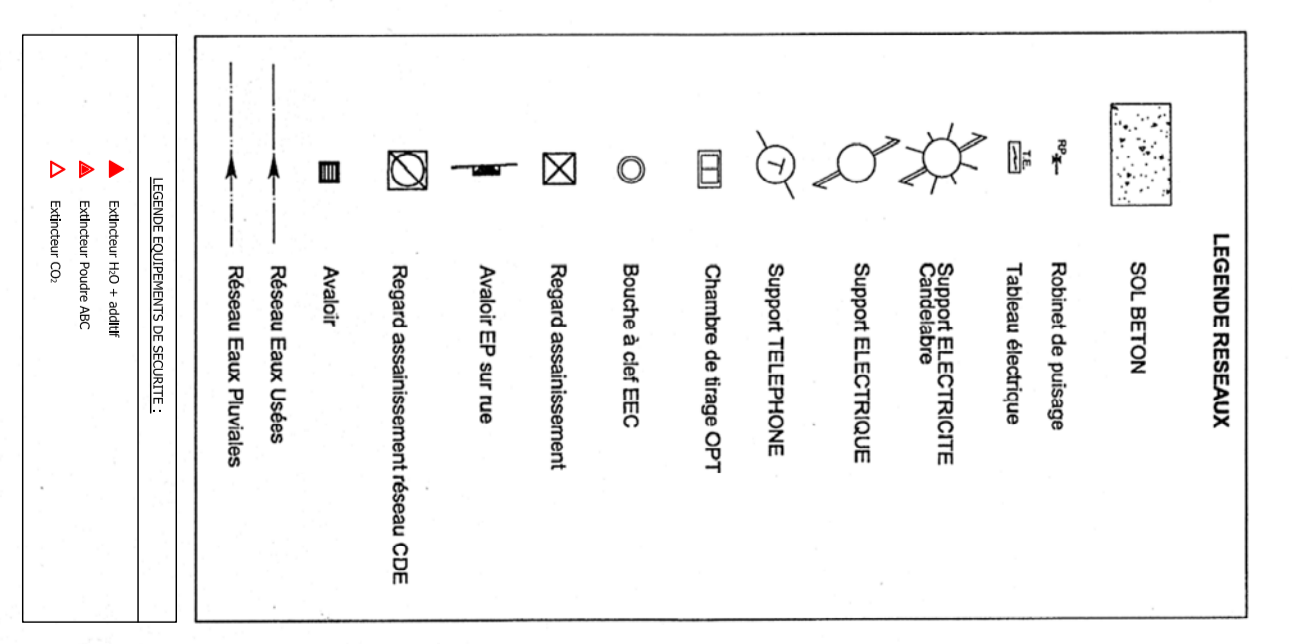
LEGENDE RESEAUX

SOL BETON

RP Robinet de puisage

T.E. Tableau électrique

Support ELECTRICITE Candelabre

Support ELECTRIQUE

T Support TELEPHONE

Chambre de tirage OPT

Bouche à clef EEC

Regard assainissement

Avaloir EP sur rue

Regard assainissement réseau CDE

Avaloir

Réseau Eaux Usées

Réseau Eaux Pluviales

LEGENDE EQUIPEMENTS DE SECURITE :

Extincteur $H_2O$ + additif

Extincteur Poudre ABC

Extincteur $CO_2$